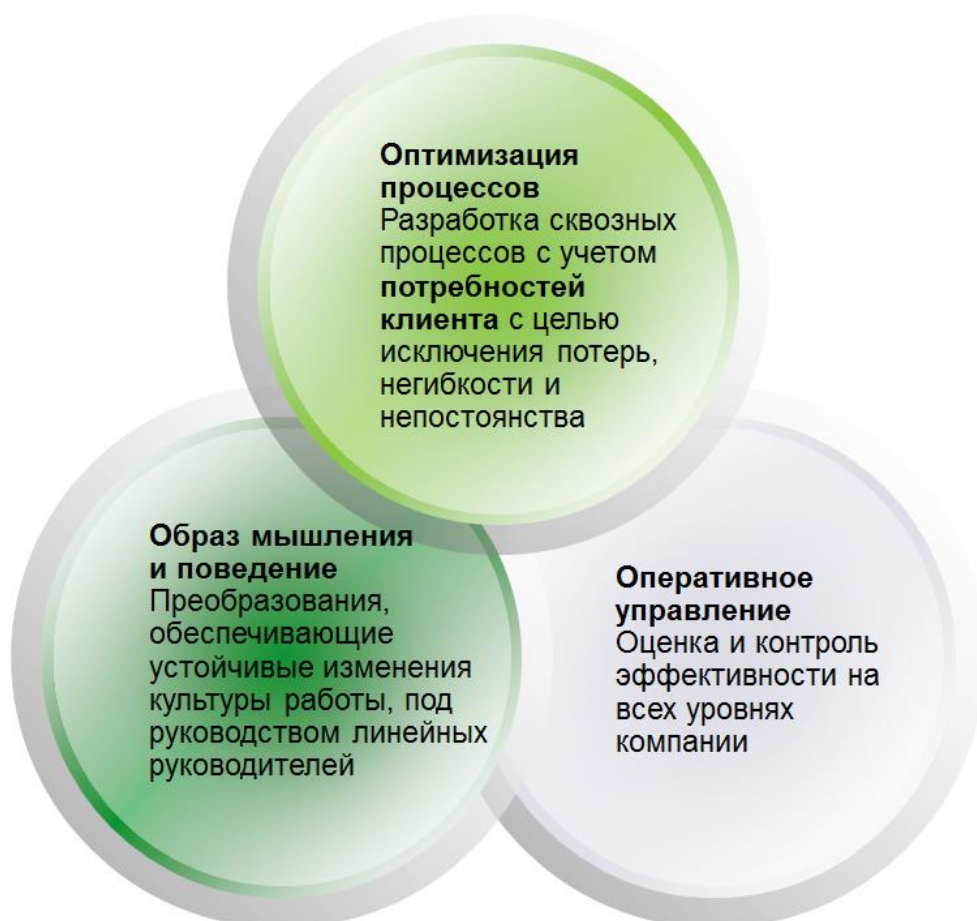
**Оптимизация процессов**
Разработка сквозных процессов с учетом **потребностей клиента** с целью исключения потерь, негибкости и непостоянства

**Образ мышления и поведение**
Преобразования, обеспечивающие устойчивые изменения культуры работы, под руководством линейных руководителей

**Оперативное управление**
Оценка и контроль эффективности на всех уровнях компании